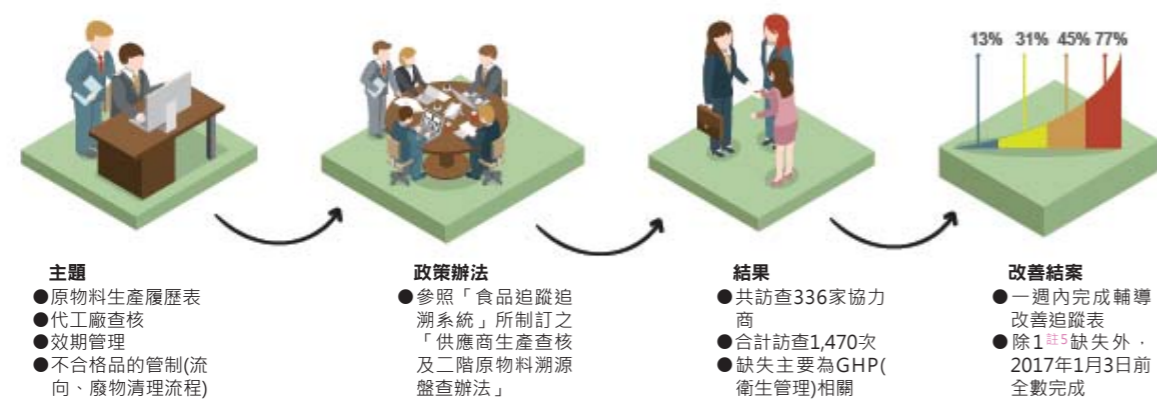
13% 31% 45% 77%

主題
●原物料生產履歷表
●代工廠查核
●效期管理
●不合格品的管制(流向、廢物清理流程)

政策辦法
●參照「食品追蹤追溯系統」所制訂之「供應商生產查核及二階原物料溯源盤查辦法」

結果
●共訪查336家協力商
●合計訪查1,470次
●缺失主要為GHP(衛生管理)相關

改善結案
●一週內完成輔導改善追蹤表
●除1註5缺失外，2017年1月3日前全數完成